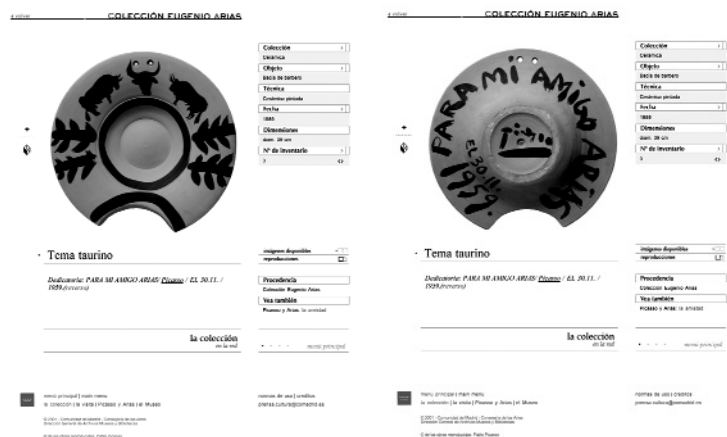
« volver

COLECCIÓN EUGENIO ARIAS

Colección
Cerámica
Objeto
Bacía de barbero
Técnica
Cerámica pintada
Fecha
1969
Dimensiones
diám. 36 cm
Nº de Inventario
3

· Tema taurino

Dedicatoria: PARA MI AMIGO ARIAS/ Picasso / El. 30.11. / 1959.(reverso)

imágenes disponibles
reproducciones

Procedencia
Colección Eugenio Arias
Vea también
Picasso y Arias: la amistad

la colección
en la red

menú principal

menú principal | main menu
la colección | la visita | Picasso y Arias | el Museo

normas de uso | créditos
prensa.cultura@madrid.org

« volver

COLECCIÓN EUGENIO ARIAS

PARA MI AMIGO ARIAS
El 30.11.
1959.

Colección
Cerámica
Objeto
Bacía de barbero
Técnica
Cerámica pintada
Fecha
1959
Dimensiones
diám. 36 cm
Nº de Inventario
3

· Tema taurino

Dedicatoria: PARA MI AMIGO ARIAS/ Picasso / El. 30.11. / 1959.(reverso)

imágenes disponibles
reproducciones

Procedencia
Colección Eugenio Arias
Vea también
Picasso y Arias: la amistad

la colección
en la red

menú principal

menú principal | main menu
la colección | la visita | Picasso y Arias | el Museo

© 2001 · Comunidad de Madrid | Consejería de las Artes
Dirección General de Archivos Museos y Bibliotecas

© de las obras reproducidas: Pablo Picasso

normas de uso | créditos
prensa.cultura@madrid.org